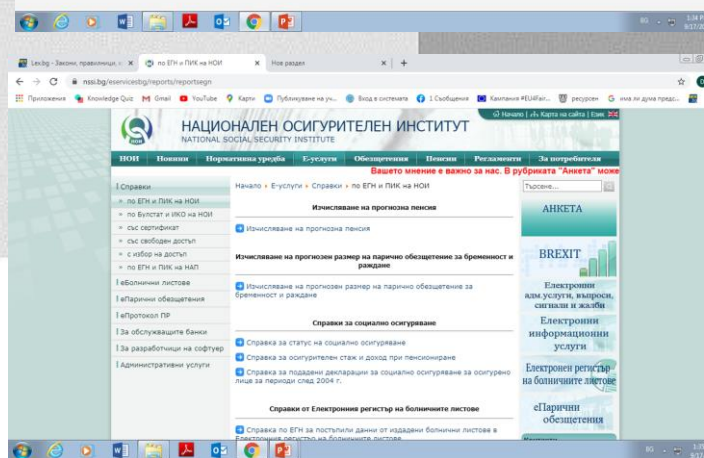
BG 1:34 PM 9/17/

Lex.bg - Закони, правилници, к ×
по ЕГН и ПИК на НОИ ×
Нов раздел ×
+

nssi.bg/eservicesbg/reports/reportsegn

Приложения
Knowledge Quiz
Gmail
YouTube
Карти
Публикуване на у...
Вход в системата
1 Съобщения
Кампания #EU4Fair...
ресурсен
има ли дума предс...

Начало | Карта на сайта | Език

НАЦИОНАЛЕН ОСИГУРИТЕЛЕН ИНСТИТУТ
NATIONAL SOCIAL SECURITY INSTITUTE

НОИ | Новини | Нормативна уредба | Е-услуги | Обезщетения | Пенсии | Регламенти | За потребителя

Вашето мнение е важно за нас. В рубриката "Анкета" може

Справки
» по ЕГН и ПИК на НОИ
» по Булстат и ИКО на НОИ
» със сертификат
» със свободен достъп
» с избор на достъп
» по ЕГН и ПИК на НАП
еБолнични листове
еПарични обезщетения
еПротокол ПР
За обслужващите банки
За разработчици на софтуер
Административни услуги

Начало » Е-услуги » Справки » по ЕГН и ПИК на НОИ

Изчисляване на прогнозна пенсия

Изчисляване на прогнозна пенсия

Изчисляване на прогнозен размер на парично обезщетение за бременност и раждане

Изчисляване на прогнозен размер на парично обезщетение за бременност и раждане

Справки за социално осигуряване

Справка за статус на социално осигуряване
Справка за осигурителен стаж и доход при пенсиониране
Справка за подадени декларации за социално осигуряване за осигурено лица за периоди след 2004 г.

Справки от Електронния регистър на болничните листове

Справка по ЕГН за постъпили данни от издадени болнични листове в Електронния регистър на болничните листове

Търсене...

АНКЕТА

BREXIT

Електронни адм.услуги, въпроси, сигнали и жалби

Електронни информационни услуги

Електронен регистър на болничните листове

еПарични обезщетения

BG 1:35 9/17/